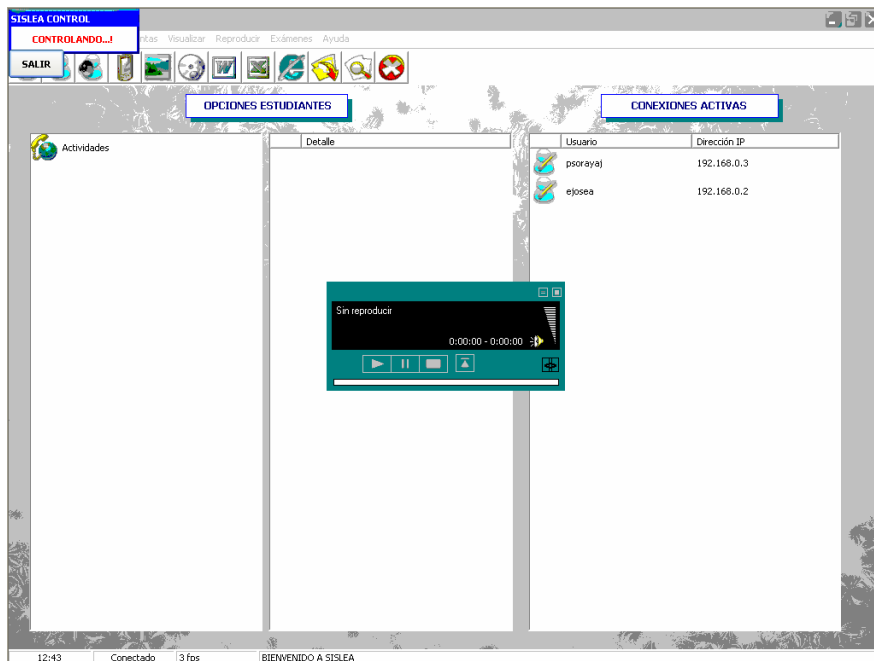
SISLEA CONTROL

CONTROLANDO...!

SALIR

ntas Visualizar Reproducir Exámenes Ayuda

OPCIONES ESTUDIANTES

CONEXIONES ACTIVAS

Actividades

Detalle

| Usuario | Dirección IP |
|---|---|
| psorayaj | 192.168.0.3 |
| ejosea | 192.168.0.2 |

Sin reproducir

0:00:00 - 0:00:00

12:43 Conectado 3 fps BIENVENIDO A SISLEA